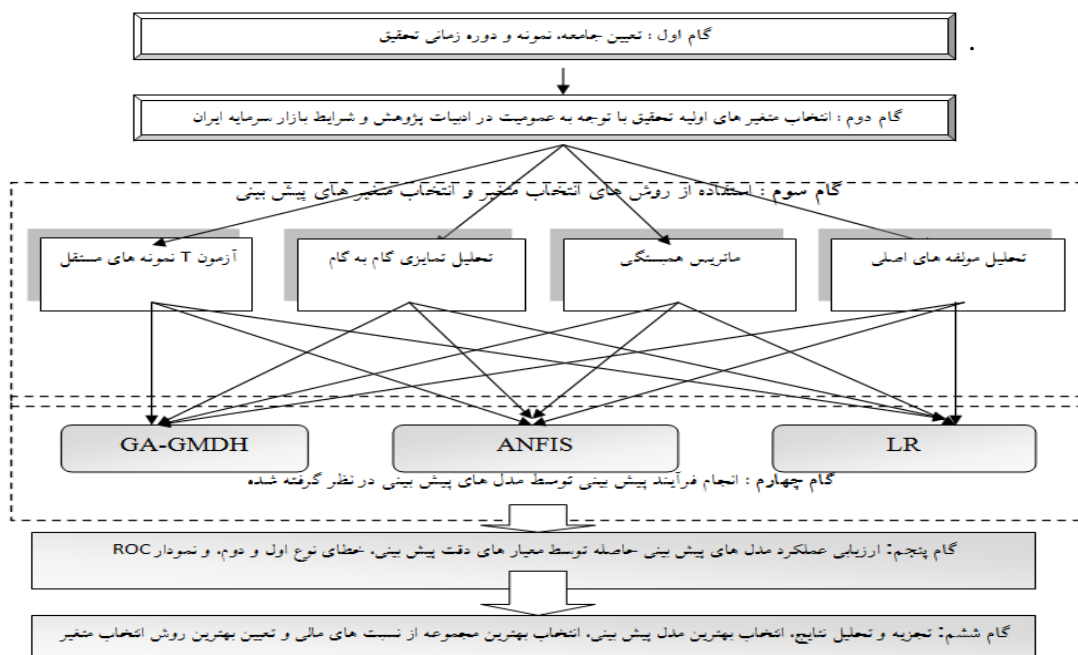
گام اول : تعیین جامعه، نمونه و دوره زمانی تحقیق

.

گام دوم : انتخاب متغیر های اولیه تحقیق با توجه به عمومیت در ادبیات پژوهش و شرایط بازار سرمایه ایران

گام سوم : استفاده از روش های انتخاب متغیر و انتخاب متغیر های پیش بینی

تحلیل مولفه های اصلی

ماتریس همبستگی

تحلیل تمایزی گام به گام

آزمون T نمونه های مستقل

LR

ANFIS

GA-GMDH

گام چهارم : انجام فرآیند پیش بینی توسط مدل های پیش بینی در نظر گرفته شده

گام پنجم: ارزیابی عملکرد مدل های پیش بینی حاصله توسط معیار های دقت پیش بینی، خطای نوع اول و دوم، و نمودار ROC

گام ششم: تجزیه و تحلیل نتایج، انتخاب بهترین مدل پیش بینی، انتخاب بهترین مجموعه از نسبت های مالی و تعیین بهترین روش انتخاب متغیر